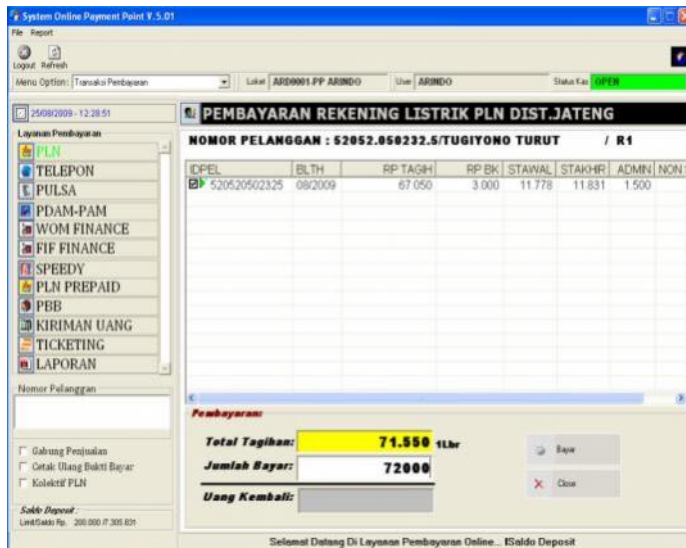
System Online Payment Point V.5.01
File Report
Logout Refresh
Menu Option: Transaksi Pembayaran
Loket ARD0001.PP ARINDO
User ARINDO
Status Kas OPEN

25/08/2009 - 12:28:51
Layanan Pembayaran
PLN
TELEPON
PULSA
PDAM-PAM
WOM FINANCE
FIF FINANCE
SPEEDY
PLN PREPAID
PBB
KIRIMAN UANG
TICKETING
LAPORAN

Nomor Pelanggan

Gabung Penjualan
Cetak Ulang Bukti Bayar
Kolektif PLN

Saldo Deposit :
Limit/Saldo Rp. 200.000 /7.305.831

PEMBAYARAN REKENING LISTRIK PLN DIST.JATENG
NOMOR PELANGGAN : 52052.050232.5/TUGIYONO TURUT / R1

| IDPEL | BLTH | RP TAGIH | RP BK | STAWAL | STAKHIR | ADMIN | NON |
|---|---|---|---|---|---|---|---|
| 520520502325 | 08/2009 | 67.050 | 3.000 | 11.778 | 11.831 | 1.500 | |

Pembayaran:
Total Tagihan: 71.550 1Lbr
Jumlah Bayar: 72000
Uang Kembali:
Bayar
Close

Selamat Datang Di Layanan Pembayaran Online... ISaldo Deposit